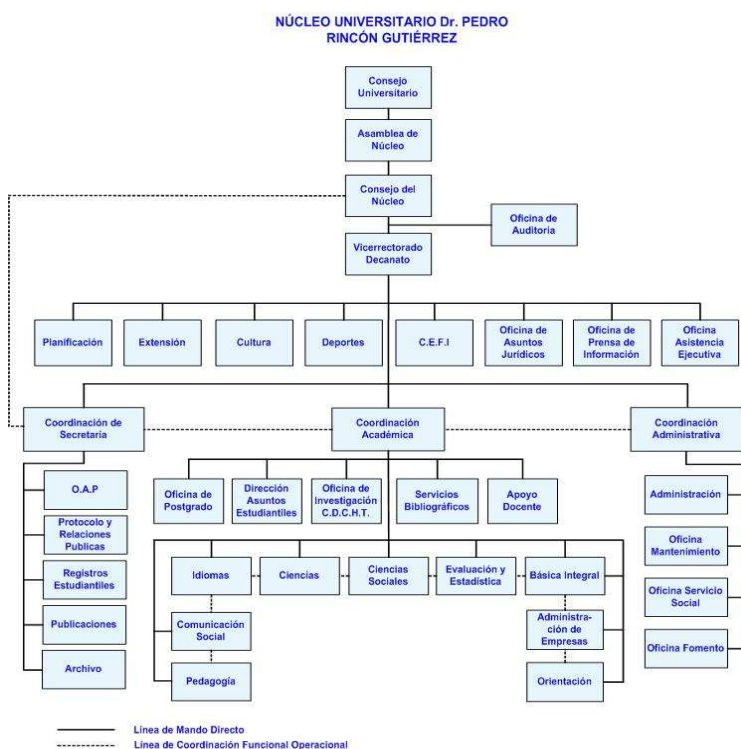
NÚCLEO UNIVERSITARIO Dr. PEDRO RINCÓN GUTIÉRREZ

Consejo Universitario

Asamblea de Núcleo

Consejo del Núcleo

Oficina de Auditoría

Vicerrectorado Decanato

Planificación

Extensión

Cultura

Deportes

C.E.F.I

Oficina de Asuntos Jurídicos

Oficina de Prensa de Información

Oficina Asistencia Ejecutiva

Coordinación de Secretaría

Coordinación Académica

Coordinación Administrativa

O.A.P

Protocolo y Relaciones Publicas

Registros Estudiantiles

Publicaciones

Archivo

Oficina de Postgrado

Dirección Asuntos Estudiantiles

Oficina de Investigación C.D.C.H.T.

Servicios Bibliográficos

Apoyo Docente

Idiomas

Ciencias

Ciencias Sociales

Evaluación y Estadística

Básica Integral

Comunicación Social

Pedagogía

Administración de Empresas

Orientación

Administración

Oficina Mantenimiento

Oficina Servicio Social

Oficina Fomento

Línea de Mando Directo
Línea de Coordinación Funcional Operacional